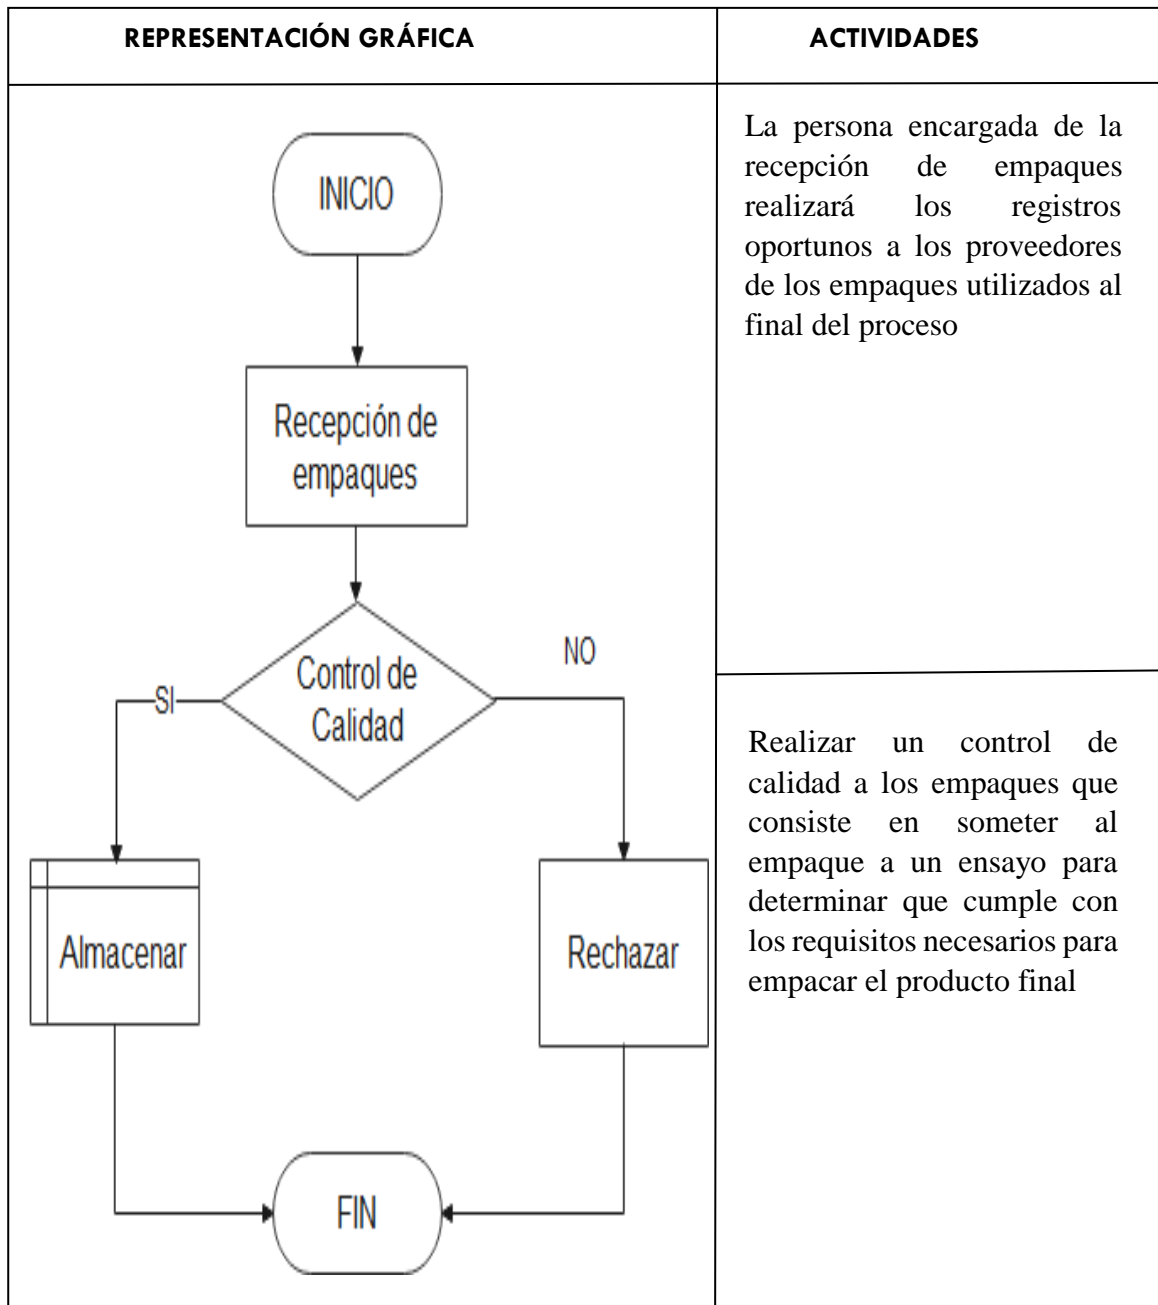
| REPRESENTACIÓN GRÁFICA | ACTIVIDADES |
|---|---|
| INICIO<br>Recepción de empaques<br>Control de Calidad<br>SI<br>NO<br>Almacenar<br>Rechazar<br>FIN | La persona encargada de la recepción de empaques realizará los registros oportunos a los proveedores de los empaques utilizados al final del proceso<br><br>Realizar un control de calidad a los empaques que consiste en someter al empaque a un ensayo para determinar que cumple con los requisitos necesarios para empacar el producto final |